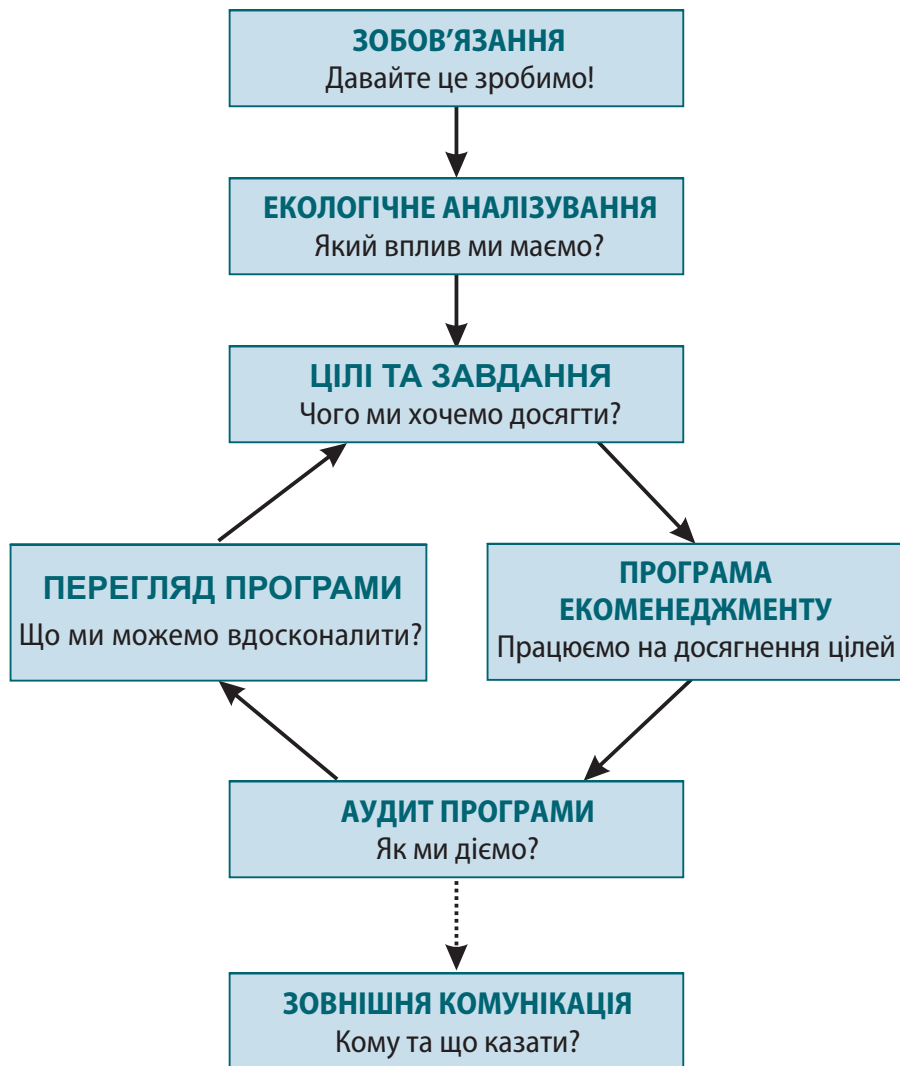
ЗОБОВ'ЯЗАННЯ
Давайте це зробимо!

ЕКОЛОГІЧНЕ АНАЛІЗУВАННЯ
Який вплив ми маємо?

ЦІЛІ ТА ЗАВДАННЯ
Чого ми хочемо досягти?

ПЕРЕГЛЯД ПРОГРАМИ
Що ми можемо вдосконалити?

ПРОГРАМА ЕКОМЕНЕДЖМЕНТУ
Працюємо на досягнення цілей

АУДИТ ПРОГРАМИ
Як ми діємо?

ЗОВНІШНЯ КОМУНІКАЦІЯ
Кому та що казати?